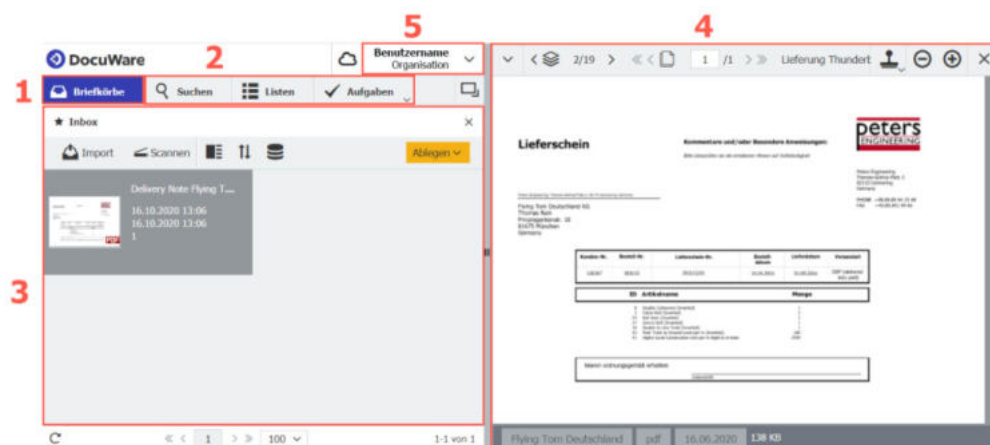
5

4

DocuWare

2

Benutzername
Organisation

2/19

1 /1

Lieferung Thundert

1

Briefkörbe

Suchen

Listen

Aufgaben

Inbox

Import

Scannen

Ablegen

Delivery Note Flying T...

16.10.2020 13:06
16.10.2020 13:06
1

3

Lieferschein

Kommentare und/oder Besondere Anweisungen:

peters
ENGINEERING

Flying Tom Deutschland AG
Thomas Rain

Kunden-Nr.

Bestell-Nr.

Lieferschein-Nr.

Bestelldatum

Lieferdatum

Versandart

ID

Artikelname

Menge

Waren ordnungsgemäß erhalten

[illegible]

1

100

1-1 von 1

Flying Tom Deutschland

pdf

16.06.2020

138 KB